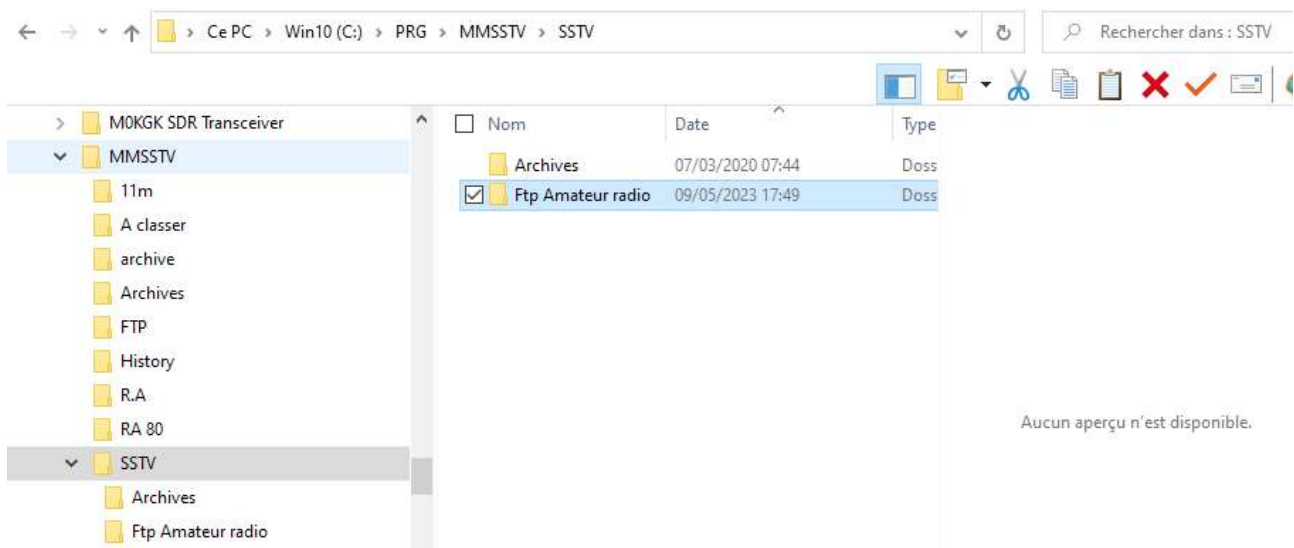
> Ce PC > Win10 (C:) > PRG > MMSSTV > SSTV

Rechercher dans : SSTV

M0KGK SDR Transceiver
MMSSTV
11m
A classer
archive
Archives
FTP
History
R.A
RA 80
SSTV
Archives
Ftp Amateur radio

| Nom | Date | Type |
|---|---|---|
| Archives | 07/03/2020 07:44 | Doss |
| Ftp Amateur radio | 09/05/2023 17:49 | Doss |

Aucun aperçu n'est disponible.